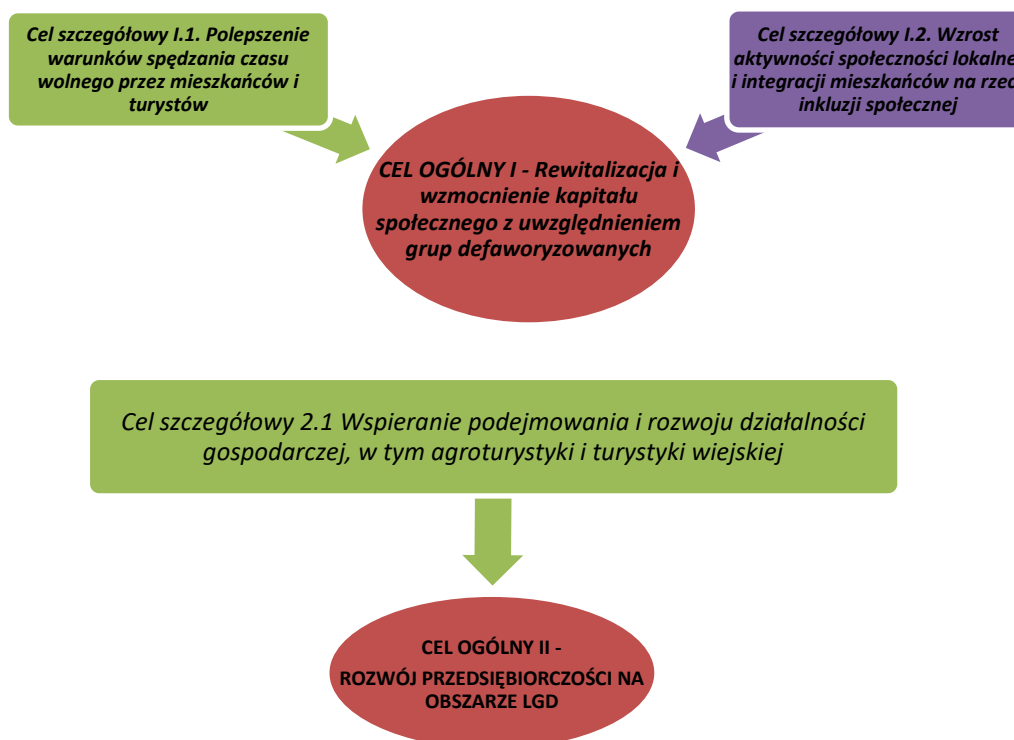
Cel szczegółowy I.1. Polepszenie warunków spędzania czasu wolnego przez mieszkańców i turystów

Cel szczegółowy I.2. Wzrost aktywności społeczności lokalne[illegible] i integracji mieszkańców na rzec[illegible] inkluzji społecznej

CEL OGÓLNY I - Rewitalizacja i wzmocnienie kapitału społecznego z uwzględnieniem grup defaworyzowanych

Cel szczegółowy 2.1 Wspieranie podejmowania i rozwoju działalności gospodarczej, w tym agroturystyki i turystyki wiejskiej

CEL OGÓLNY II -
ROZWÓJ PRZEDSIĘBIORCZOŚCI NA OBSZARZE LGD